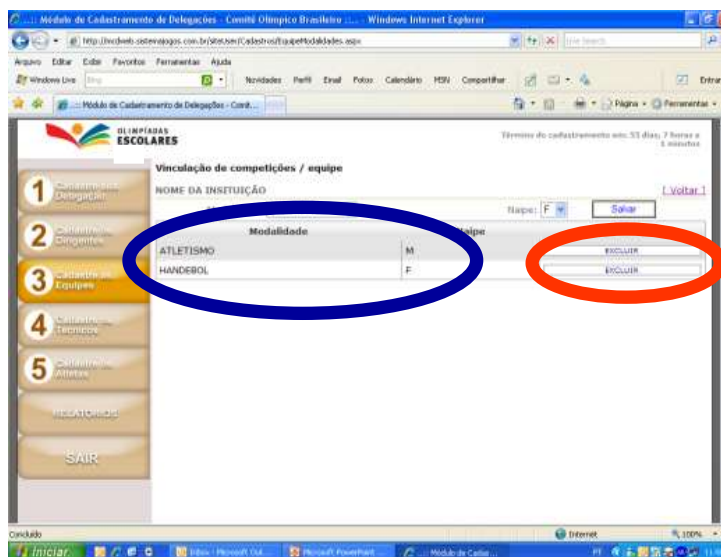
.:: Módulo de Cadastramento de Delegações - Comitê Olímpico Brasileiro ::. - Windows Internet Explorer

http://incdweb.sistemajogos.com.br/SiteUser/Cadastros/EquipeModalidades.aspx

Live Search

Arquivo Editar Exibir Favoritos Ferramentas Ajuda

Windows Live Bing Novidades Perfil Email Fotos Calendário MSN Compartilhar Entrar

.:: Módulo de Cadastramento de Delegações - Comit...

Página Ferramentas

OLIMPÍADAS ESCOLARES

Término do cadastramento em: 51 dias, 7 horas e 6 minutos

Vinculação de competições / equipe

NOME DA INSTITUIÇÃO

[ Voltar ]

Naipe: F Salvar

1 Cadastro da Delegação

2 Cadastro Dirigentes

3 Cadastro Equipes

4 Cadastro Técnicos

5 Cadastro Atletas

RELATÓRIOS

SAIR

| Modalidade | Naipe | |
|---|---|---|
| ATLETISMO | M | EXCLUIR |
| HANDEBOL | F | EXCLUIR |

Concluído

Internet

100%

Iniciar

Inbox - Microsoft Out...

Microsoft PowerPoint ...

.:: Módulo de Cadas...

PT